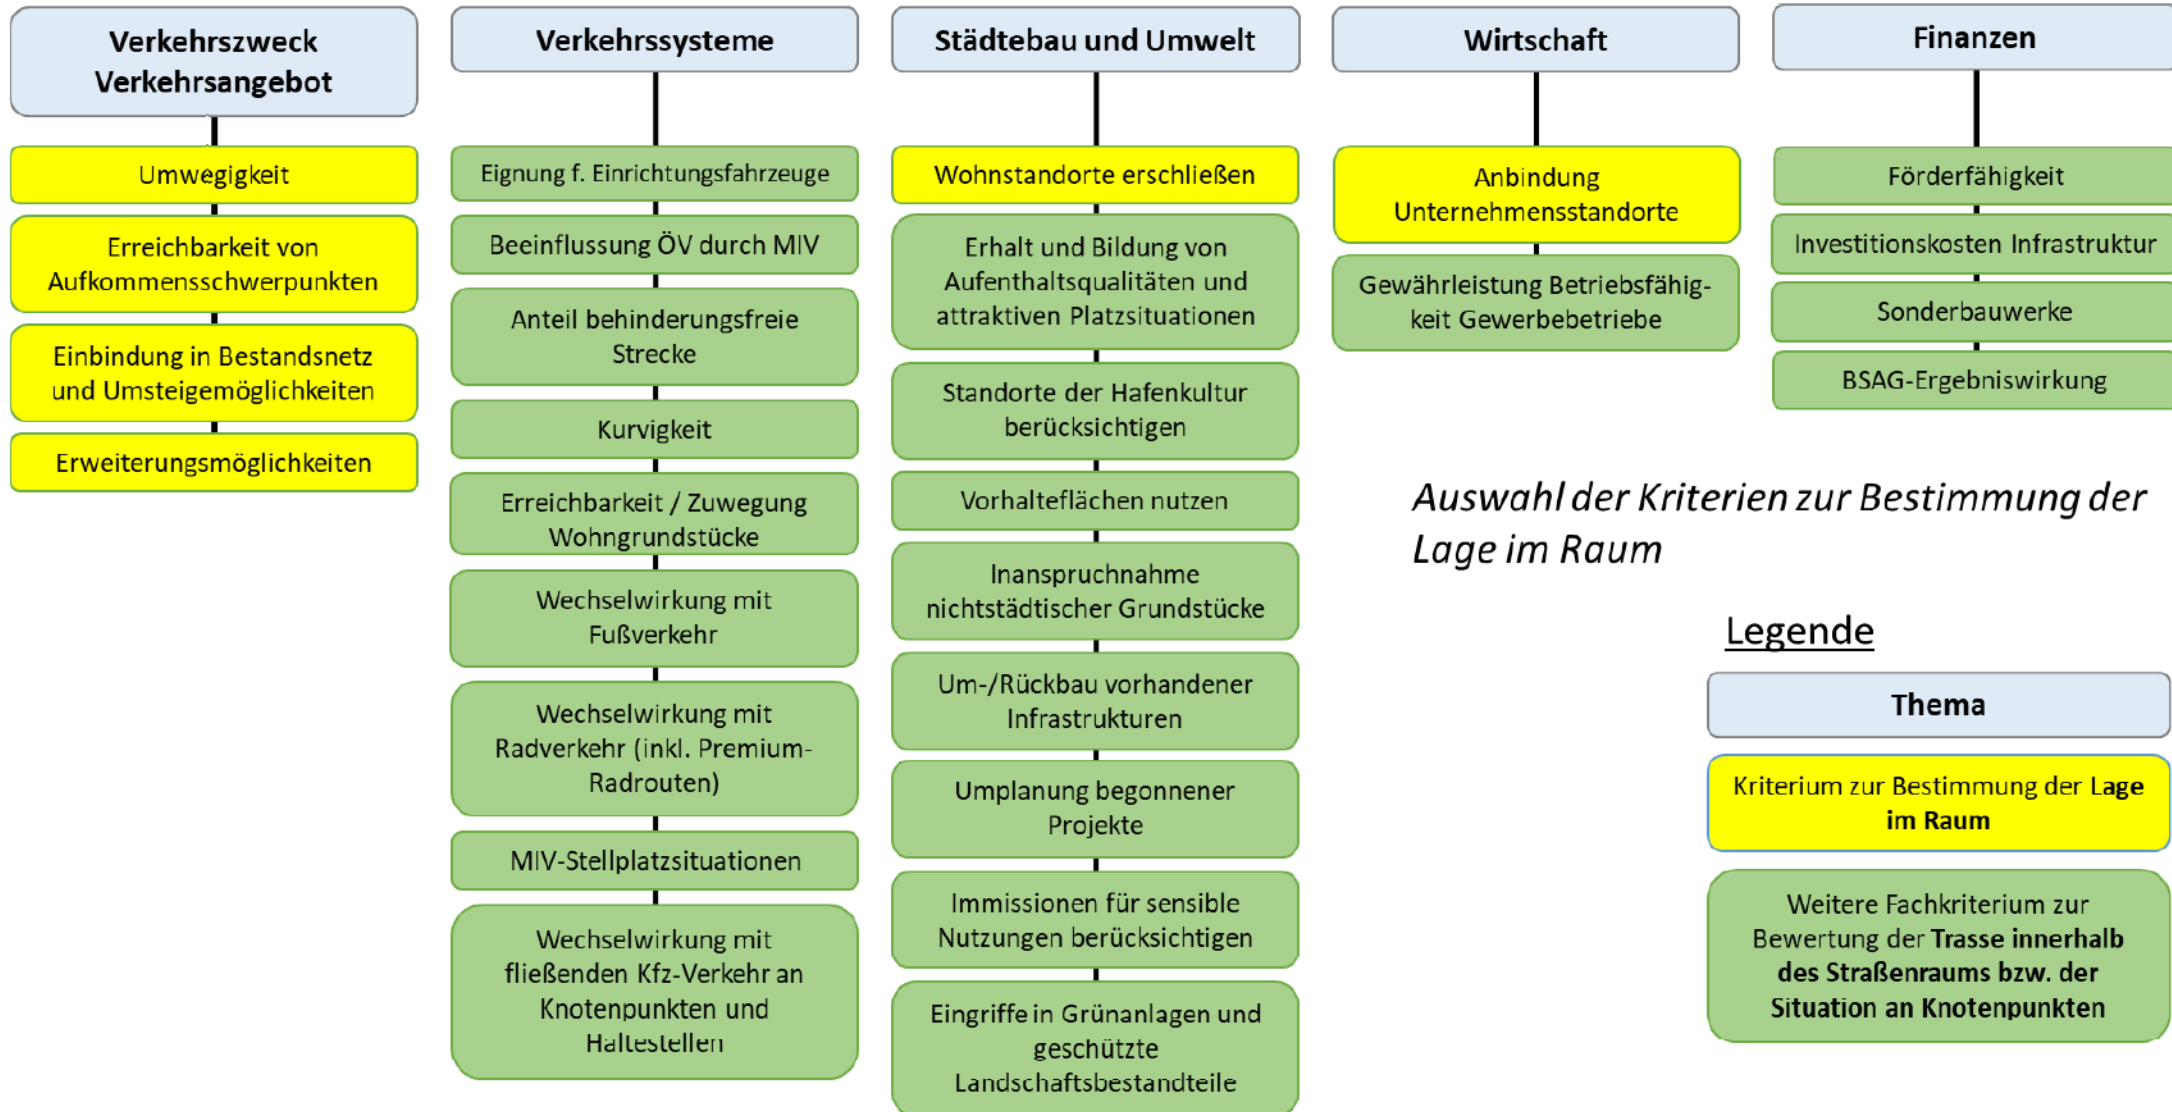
Verkehrszweck Verkehrsangebot

Umwegigkeit

Erreichbarkeit von Aufkommensschwerpunkten

Einbindung in Bestandsnetz und Umsteigemöglichkeiten

Erweiterungsmöglichkeiten

Verkehrssysteme

Eignung f. Einrichtungsfahrzeuge

Beeinflussung ÖV durch MIV

Anteil behinderungsfreie Strecke

Kurvigkeit

Erreichbarkeit / Zuwegung Wohngrundstücke

Wechselwirkung mit Fußverkehr

Wechselwirkung mit Radverkehr (inkl. Premium-Radrouten)

MIV-Stellplatzsituationen

Wechselwirkung mit fließenden Kfz-Verkehr an Knotenpunkten und Haltestellen

Städtebau und Umwelt

Wohnstandorte erschließen

Erhalt und Bildung von Aufenthaltsqualitäten und attraktiven Platzsituationen

Standorte der Hafenkultur berücksichtigen

Vorhalteflächen nutzen

Inanspruchnahme nichtstädtischer Grundstücke

Um-/Rückbau vorhandener Infrastrukturen

Umplanung begonnener Projekte

Immissionen für sensible Nutzungen berücksichtigen

Eingriffe in Grünanlagen und geschützte Landschaftsbestandteile

Wirtschaft

Anbindung Unternehmensstandorte

Gewährleistung Betriebsfähigkeit Gewerbebetriebe

Finanzen

Förderfähigkeit

Investitionskosten Infrastruktur

Sonderbauwerke

BSAG-Ergebniswirkung

Auswahl der Kriterien zur Bestimmung der Lage im Raum

Legende

Thema

Kriterium zur Bestimmung der Lage im Raum

Weitere Fachkriterium zur Bewertung der Trasse innerhalb des Straßenraums bzw. der Situation an Knotenpunkten